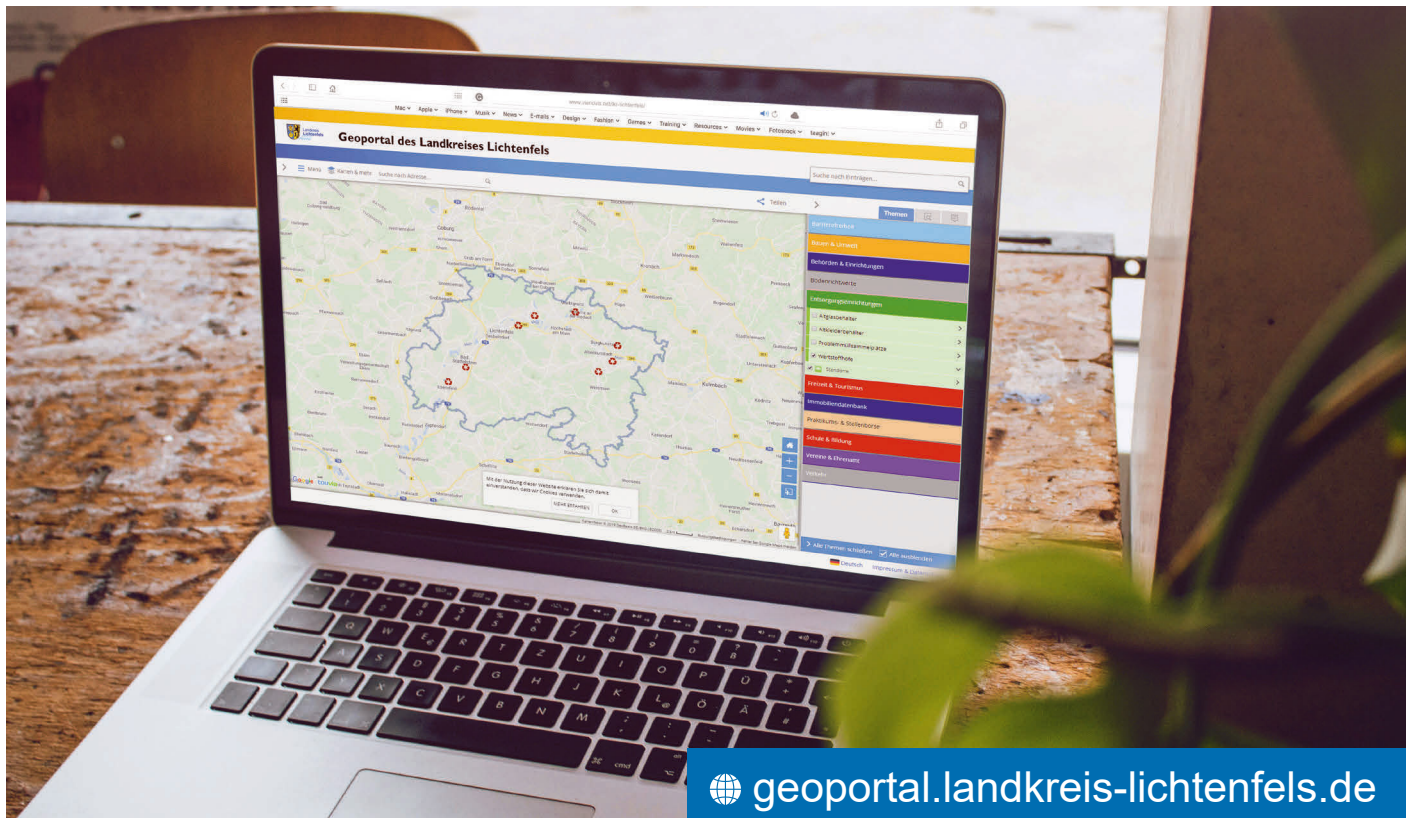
Mac Apple iPhone Musik News E-mails Design Fashion Games Training Resources Movies Fotostock Isagin

Geoportal des Landkreises Lichtenfels

Menü Karten & mehr Suche nach Adresse...

Suche nach Einträgen...

Teilen

Themen

Barrierefreiheit

Bauen & Umwelt

Behörden & Einrichtungen

Bodenrichtwerte

Entsorgungseinrichtungen

Altglascontainer

Altkleiderbehälter

Problemmüllsammelplätze

Wertstoffhöfe

Standorte

Freizeit & Tourismus

Immobiliendatenbank

Praktikums- & Stellenbörse

Schule & Bildung

Vereine & Ehrenamt

Verkehr

Coburg

Lichtenfels

Bad Staffelstein

Kulmbach

Mit der Nutzung dieser Website erklären Sie sich damit einverstanden, dass wir Cookies verwenden.

Mehr erfahren

OK

Alle Themen schließen

Alle ausblenden

Deutsch

Impressum & Datenschutz

geoportal.landkreis-lichtenfels.de